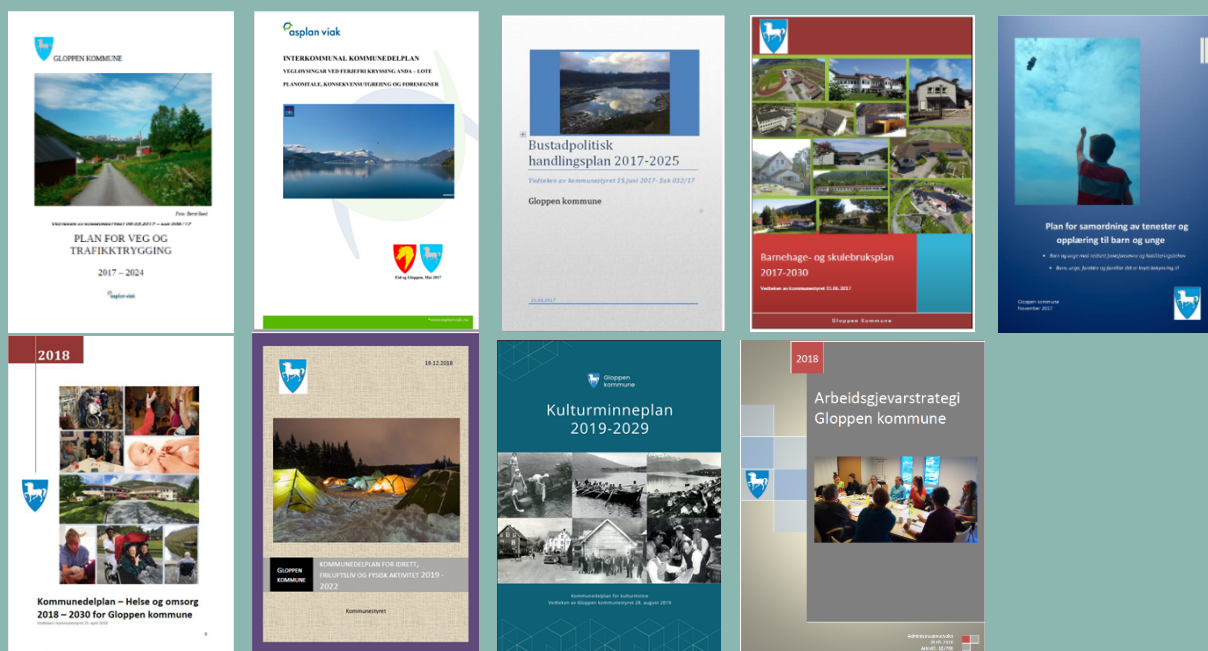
GLOPPEN KOMMUNE

Foto: Bernt Bøe

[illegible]

PLAN FOR VEG OG TRAFIKKTRYGGING

2017 – 2024

asplan viak

asplan viak

INTERKOMMUNAL KOMMUNEDELPLAN

VEGLØYSINGAR VED FERJEFRI KRYSSING ANDA – LOTE

PLANOMTALE, KONSEKVENSUTGREIING OG FORESEGNER

Eid og Gloppen, Mai 2017

Bustadpolitisk handlingsplan 2017-2025

Vedteken av kommunestyret 19.juni 2017- Sak 032/17

Gloppen kommune

Barnehage- og skulebruksplan 2017-2030

Vedteken av kommunestyret 21.06.2017

Gloppen Kommune

Plan for samordning av tenester og opplæring til barn og unge

Gloppen kommune
November 2017

2018

Kommunedelplan – Helse og omsorg 2018 – 2030 for Gloppen kommune

19.12.2018

GLOPPEN KOMMUNE

KOMMUNEDELPLAN FOR IDRETT, FRILUFTSLIV OG FYSISK AKTIVITET 2019 - 2022

Kommunestyret

Gloppen kommune

Kulturminneplan 2019-2029

Kommunedelplan for kulturminne
Vedteken av Gloppen kommunestyret 28. august 2019

2018

Arbeidsgjevarstrategi Gloppen kommune